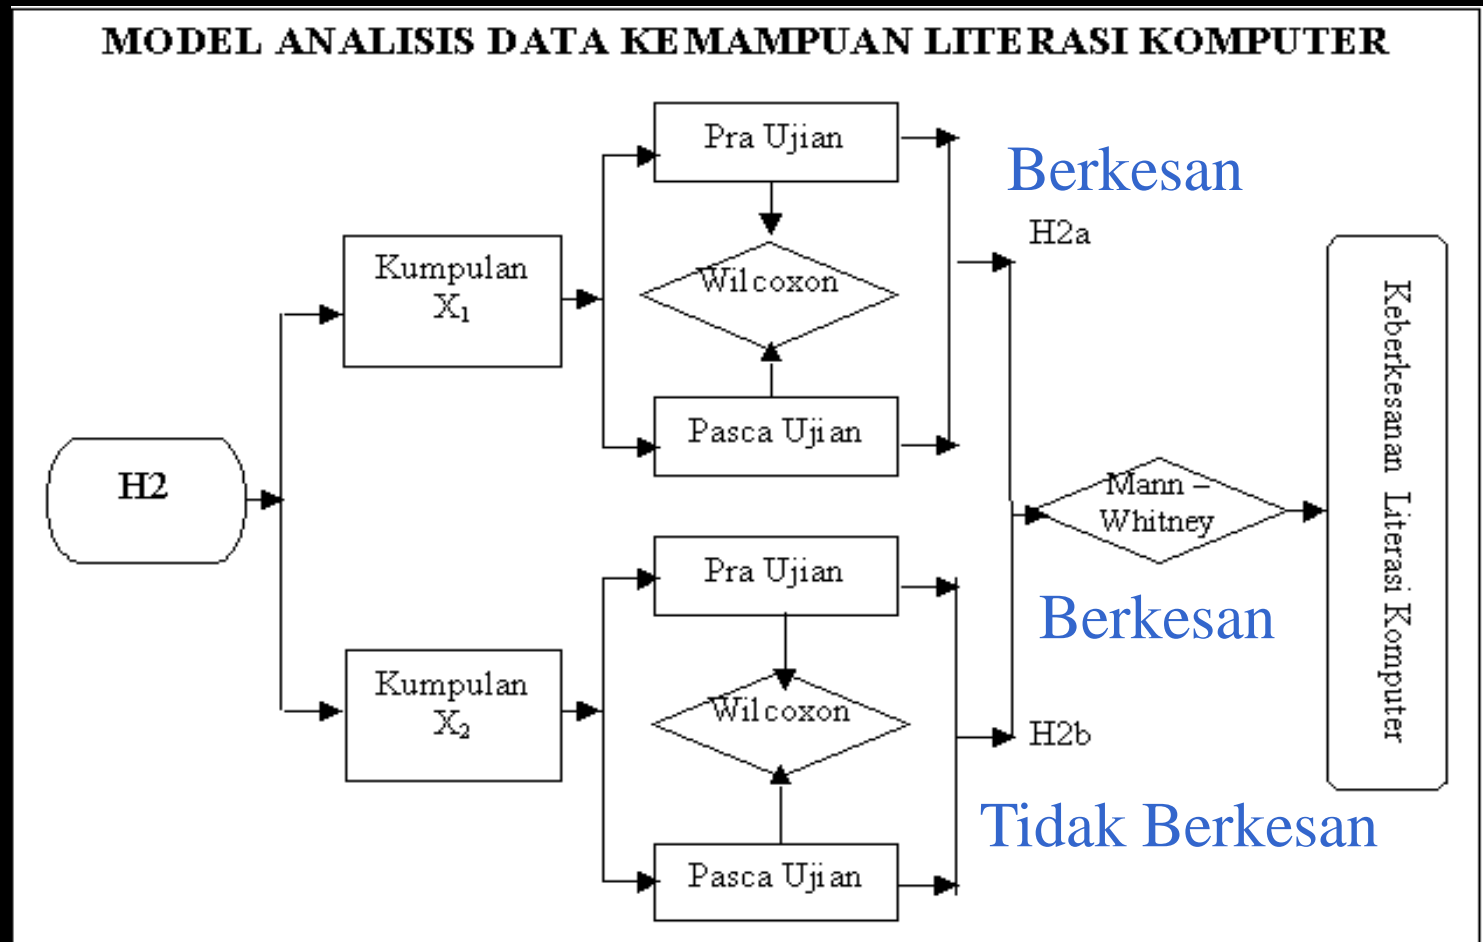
MODEL ANALISIS DATA KEMAMPUAN LITERASI KOMPUTER

H2

Kumpulan $X_1$

Pra Ujian

Wilcoxon

Pasca Ujian

Berkesan

H2a

Kumpulan $X_2$

Pra Ujian

Wilcoxon

Pasca Ujian

Mann – Whitney

Berkesan

H2b

Tidak Berkesan

Keberkesanan Literasi Komputer